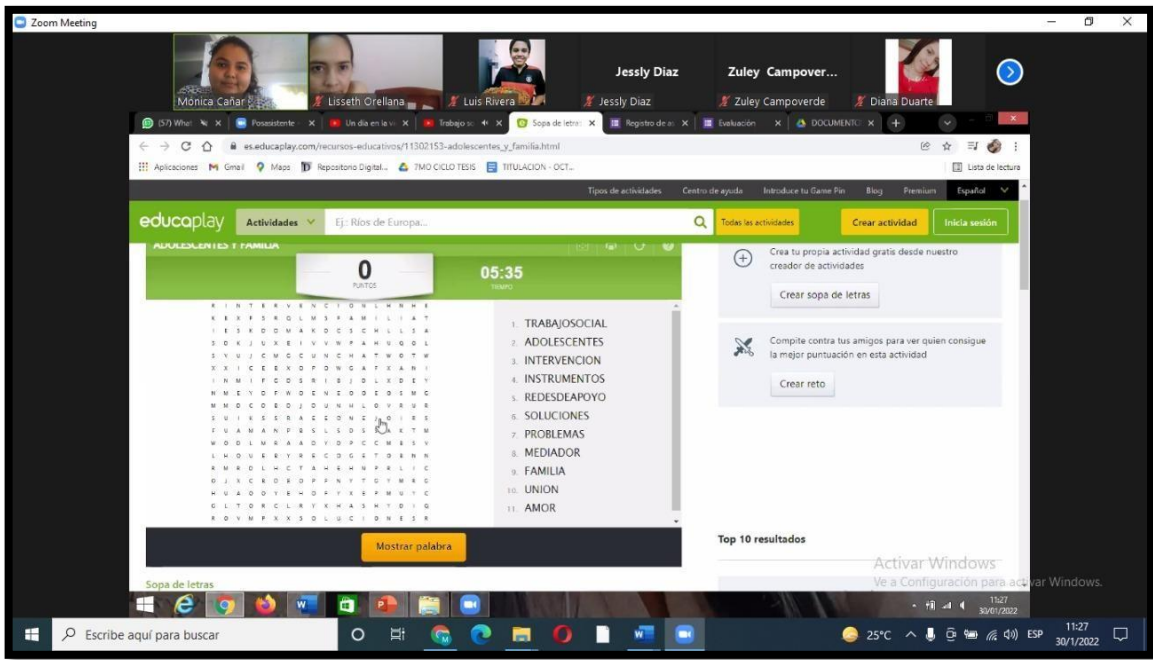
Zoom Meeting

Jessly Diaz
Zuley Campover...

Mónica Cañar
Lisseth Orellana
Luis Rivera
Jessly Diaz
Zuley Campoverde
Diana Duarte

(57) What
Posasistente
Un día en la vi
Trabajo so
Sopa de letras
Registro de a
Evaluación
DOCUMENTO

es.educaplay.com/recursos-educativos/11302153-adolescentes_y_familia.html

Aplicaciones Gmail Maps Repositorio Digital... 7MO CICLO TESIS TITULACION - OCT...
Lista de lectura

Tipos de actividades Centro de ayuda Introduce tu Game Pin Blog Premium Español

educaplay Actividades Ej.: Ríos de Europa... Todas las actividades Crear actividad Inicia sesión

ADOLESCENTES Y FAMILIA

0
PUNTOS

05:35
TIEMPO

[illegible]

1. TRABAJOSOCIAL
2. ADOLESCENTES
3. INTERVENCION
4. INSTRUMENTOS
5. REDESDEAPOYO
6. SOLUCIONES
7. PROBLEMAS
8. MEDIADOR
9. FAMILIA
10. UNION
11. AMOR

Mostrar palabra

Sopa de letras

Crea tu propia actividad gratis desde nuestro creador de actividades
Crear sopa de letras

Compite contra tus amigos para ver quien consigue la mejor puntuación en esta actividad
Crear reto

Top 10 resultados

Activar Windows
Ve a Configuración para activar Windows.

11:27
30/01/2022

Escribe aquí para buscar
25°C ESP
11:27
30/1/2022